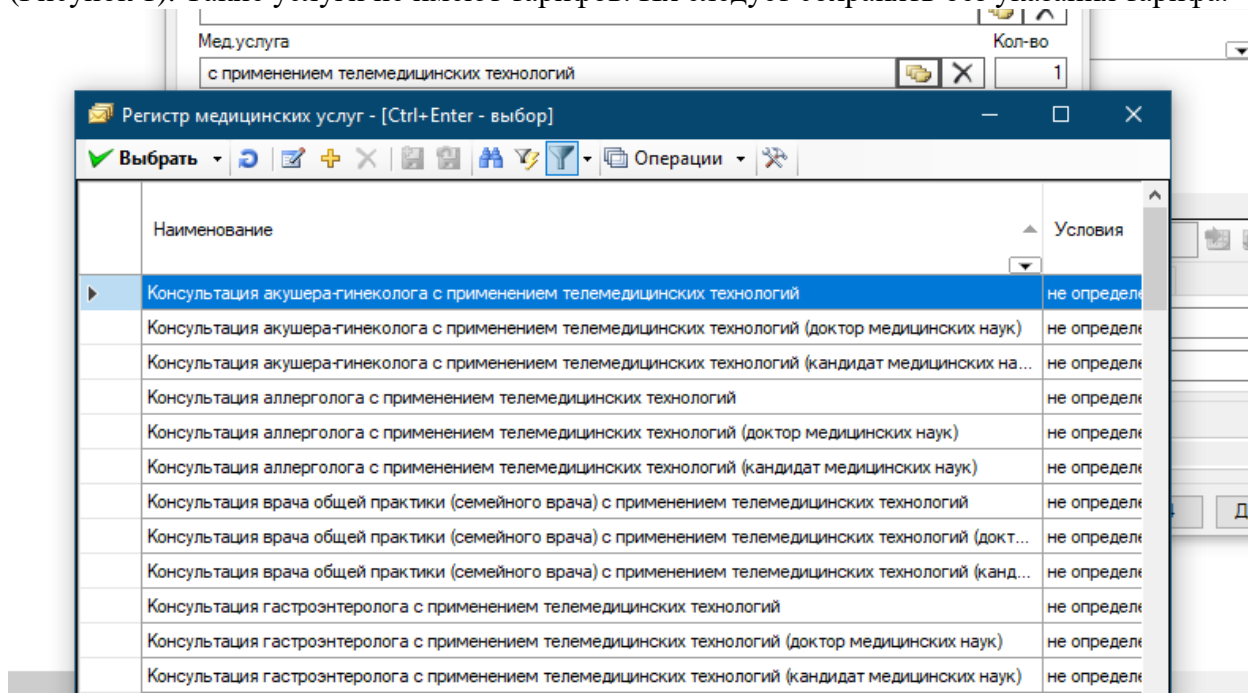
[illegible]

Мед.услуга

Кол-во

с применением телемедицинских технологий

1

Регистр медицинских услуг - [Ctrl+Enter - выбор]

Выбрать

Операции

| | Наименование | Условия |
|---|---|---|
| ▶ | Консультация акушера-гинеколога с применением телемедицинских технологий | не определе |
| | Консультация акушера-гинеколога с применением телемедицинских технологий (доктор медицинских наук) | не определе |
| | Консультация акушера-гинеколога с применением телемедицинских технологий (кандидат медицинских на... | не определе |
| | Консультация аллерголога с применением телемедицинских технологий | не определе |
| | Консультация аллерголога с применением телемедицинских технологий (доктор медицинских наук) | не определе |
| | Консультация аллерголога с применением телемедицинских технологий (кандидат медицинских наук) | не определе |
| | Консультация врача общей практики (семейного врача) с применением телемедицинских технологий | не определе |
| | Консультация врача общей практики (семейного врача) с применением телемедицинских технологий (докт... | не определе |
| | Консультация врача общей практики (семейного врача) с применением телемедицинских технологий (канд... | не определе |
| | Консультация гастроэнтеролога с применением телемедицинских технологий | не определе |
| | Консультация гастроэнтеролога с применением телемедицинских технологий (доктор медицинских наук) | не определе |
| | Консультация гастроэнтеролога с применением телемедицинских технологий (кандидат медицинских наук) | не определе |